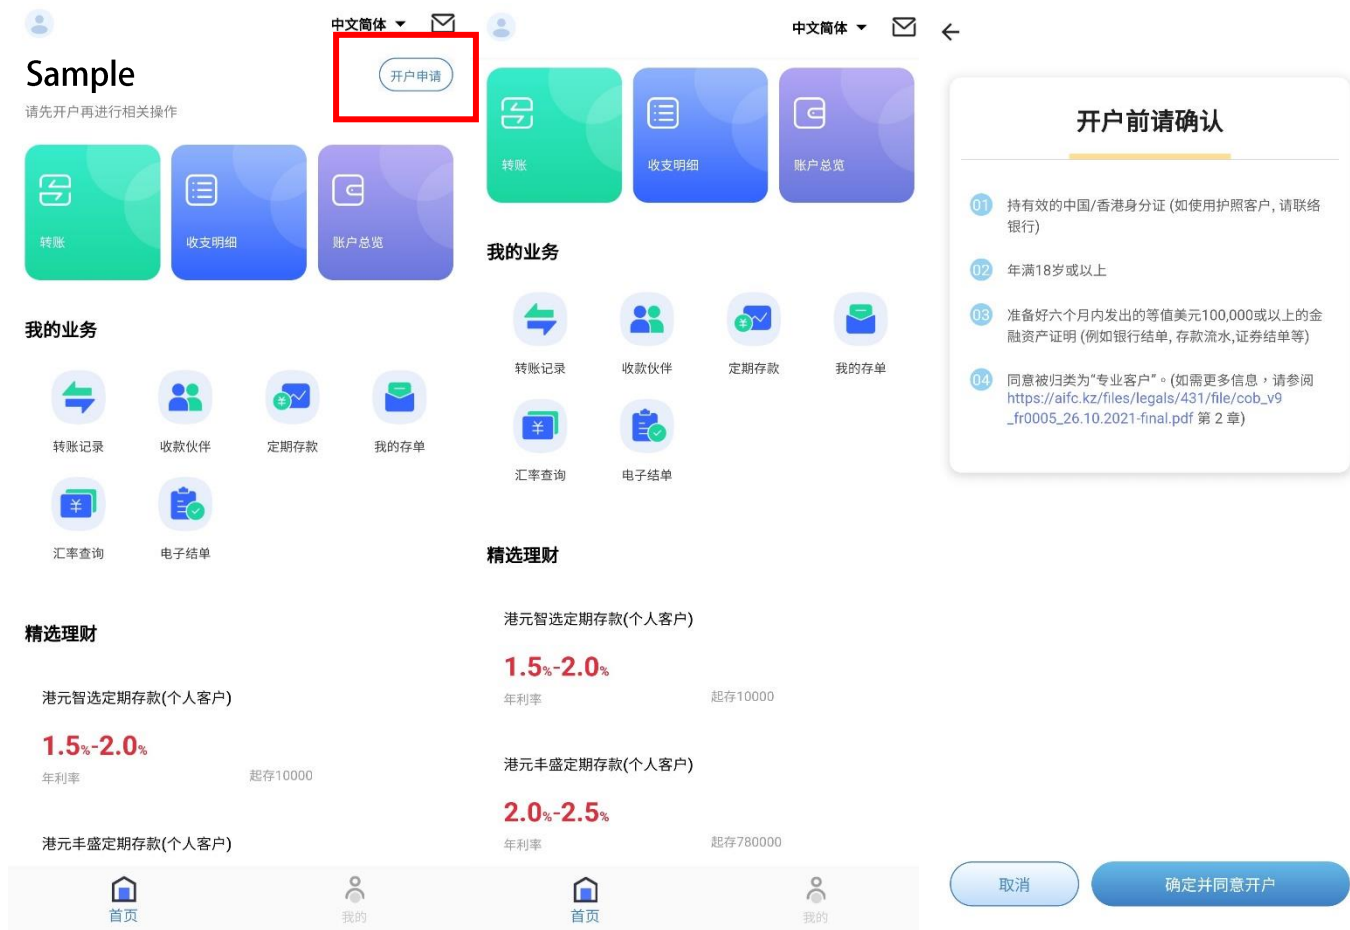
中文简体

Sample

开户申请

请先开户再进行相关操作

转账

收支明细

账户总览

我的业务

转账记录

收款伙伴

定期存款

我的存单

汇率查询

电子结单

精选理财

港元智选定期存款(个人客户)

1.5%-2.0%

年利率

起存10000

港元丰盛定期存款(个人客户)

首页

我的

中文简体

转账

收支明细

账户总览

我的业务

转账记录

收款伙伴

定期存款

我的存单

汇率查询

电子结单

精选理财

港元智选定期存款(个人客户)

1.5%-2.0%

年利率

起存10000

港元丰盛定期存款(个人客户)

2.0%-2.5%

年利率

起存780000

首页

我的

开户前请确认

01 持有效的中国/香港身分证 (如使用护照客户, 请联络银行)

02 年满18岁或以上

03 准备好六个月内发出的等值美元100,000或以上的金融资产证明 (例如银行结单, 存款流水,证券结单等)

04 同意被归类为“专业客户”。(如需更多信息，请参阅 https://aifc.kz/files/legals/431/file/cob_v9_fr0005_26.10.2021-final.pdf 第 2 章)

取消

确定并同意开户